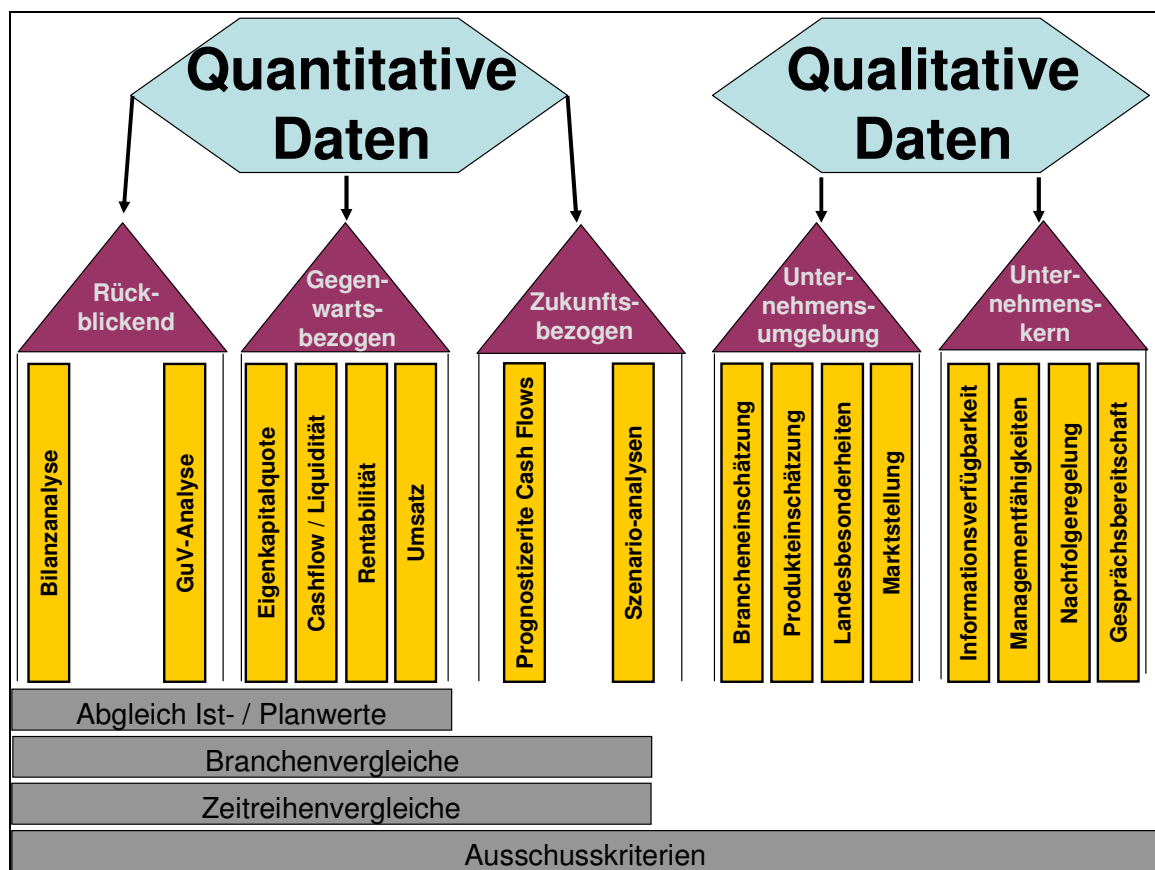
Quantitative Daten

Qualitative Daten

Rückblickend

Bilanzanalyse

GuV-Analyse

Gegenwartsbezogen

Eigenkapitalquote

Cashflow / Liquidität

Rentabilität

Umsatz

Zukunftsbezogen

Prognostizierte Cash Flows

Szenario-analysen

Unternehmensumgebung

Brancheneinschätzung

Produkteinschätzung

Landesbesonderheiten

Marktstellung

Unternehmenskern

Informationsverfügbarkeit

Managementfähigkeiten

Nachfolgeregelung

Gesprächsbereitschaft

Abgleich Ist- / Planwerte

Branchenvergleiche

Zeitreihenvergleiche

Ausschusskriterien